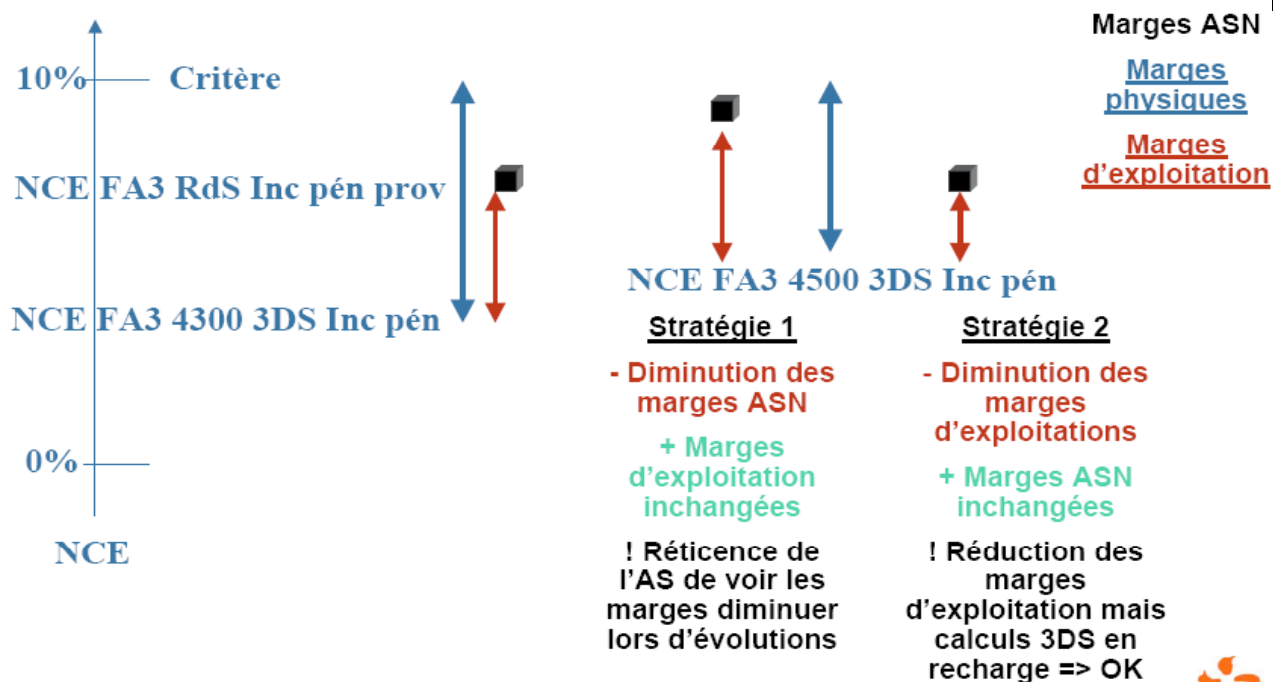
Marges ASN

Marges physiques

Marges d'exploitation

10%

Critère

NCE FA3 RdS Inc pén prov

NCE FA3 4300 3DS Inc pén

0%

NCE

NCE FA3 4500 3DS Inc pén

Stratégie 1

- Diminution des marges ASN

+ Marges d'exploitation inchangées

! Réticence de l'AS de voir les marges diminuer lors d'évolutions

Stratégie 2

- Diminution des marges d'exploitations

+ Marges ASN inchangées

! Réduction des marges d'exploitation mais calculs 3DS en recharge => OK